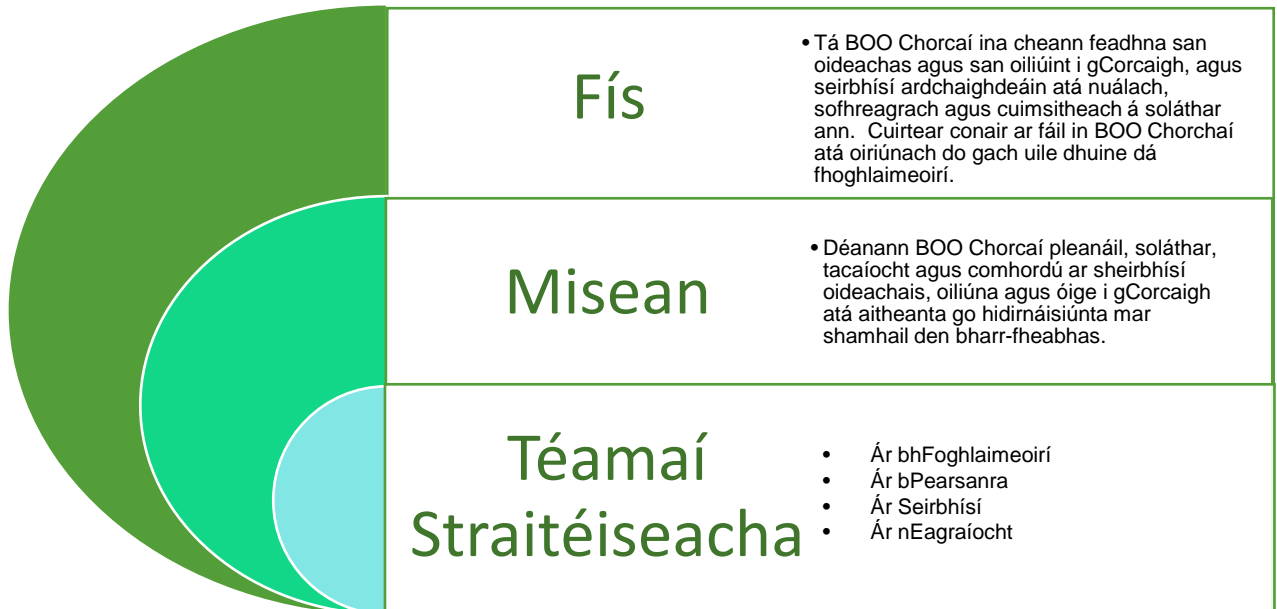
Fís

• Tá BOO Chorcaí ina cheann feadhna san oideachas agus san oiliúint i gCorcaigh, agus seirbhísí ardchaighdeáin atá nuálach, sofhreagrach agus cuimsitheach á soláthar ann. Cuirtear conair ar fáil in BOO Chorchaí atá oiriúnach do gach uile dhuine dá fhoghlaimeoirí.

Misean

• Déanann BOO Chorcaí pleanáil, soláthar, tacaíocht agus comhordú ar sheirbhísí oideachais, oiliúna agus óige i gCorcaigh atá aitheanta go hidirnáisiúnta mar shamhail den bharr-fheabhas.

Téamaí Straitéiseacha

• Ár bhFoghlaimeoirí
• Ár bPearsanra
• Ár Seirbhísí
• Ár nEagraíocht